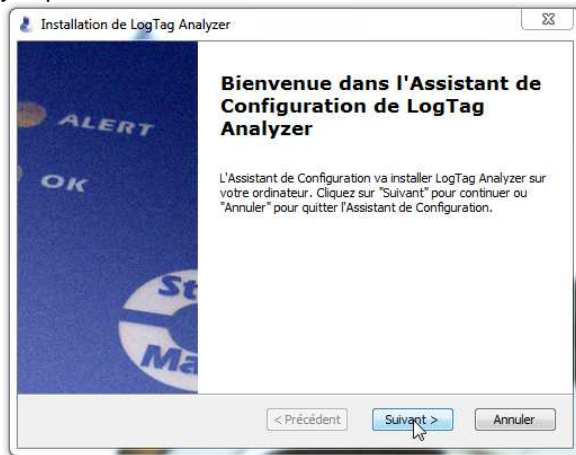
Installation de LogTag Analyzer

ALERT

OK

St

Ma

Bienvenue dans l'Assistant de Configuration de LogTag Analyzer

L'Assistant de Configuration va installer LogTag Analyzer sur votre ordinateur. Cliquez sur "Suivant" pour continuer ou "Annuler" pour quitter l'Assistant de Configuration.

< Précédent

Suivant >

Annuler